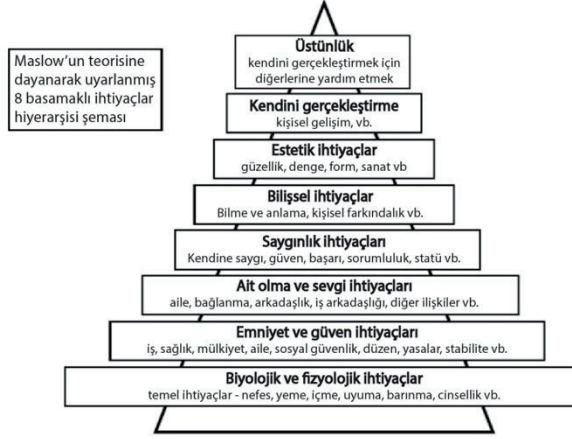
Maslow'un teorisine dayanarak uyarlanmış 8 basamaklı ihtiyaçlar hiyerarşisi şeması

Üstünlük
kendini gerçekleştirmek için diğerlerine yardım etmek

Kendini gerçekleştirme
kişisel gelişim, vb.

Estetik ihtiyaçlar
güzellik, denge, form, sanat vb

Bilişsel ihtiyaçlar
Bilme ve anlama, kişisel farkındalık vb.

Saygınlık ihtiyaçları
Kendine saygı, güven, başarı, sorumluluk, statü vb.

Ait olma ve sevgi ihtiyaçları
aile, bağlanma, arkadaşlık, iş arkadaşlığı, diğer ilişkiler vb.

Emniyet ve güven ihtiyaçları
iş, sağlık, mülkiyet, aile, sosyal güvenlik, düzen, yasalar, stabilite vb.

Biyolojik ve fizyolojik ihtiyaçlar
temel ihtiyaçlar - nefes, yeme, içme, uyuma, barınma, cinsellik vb.